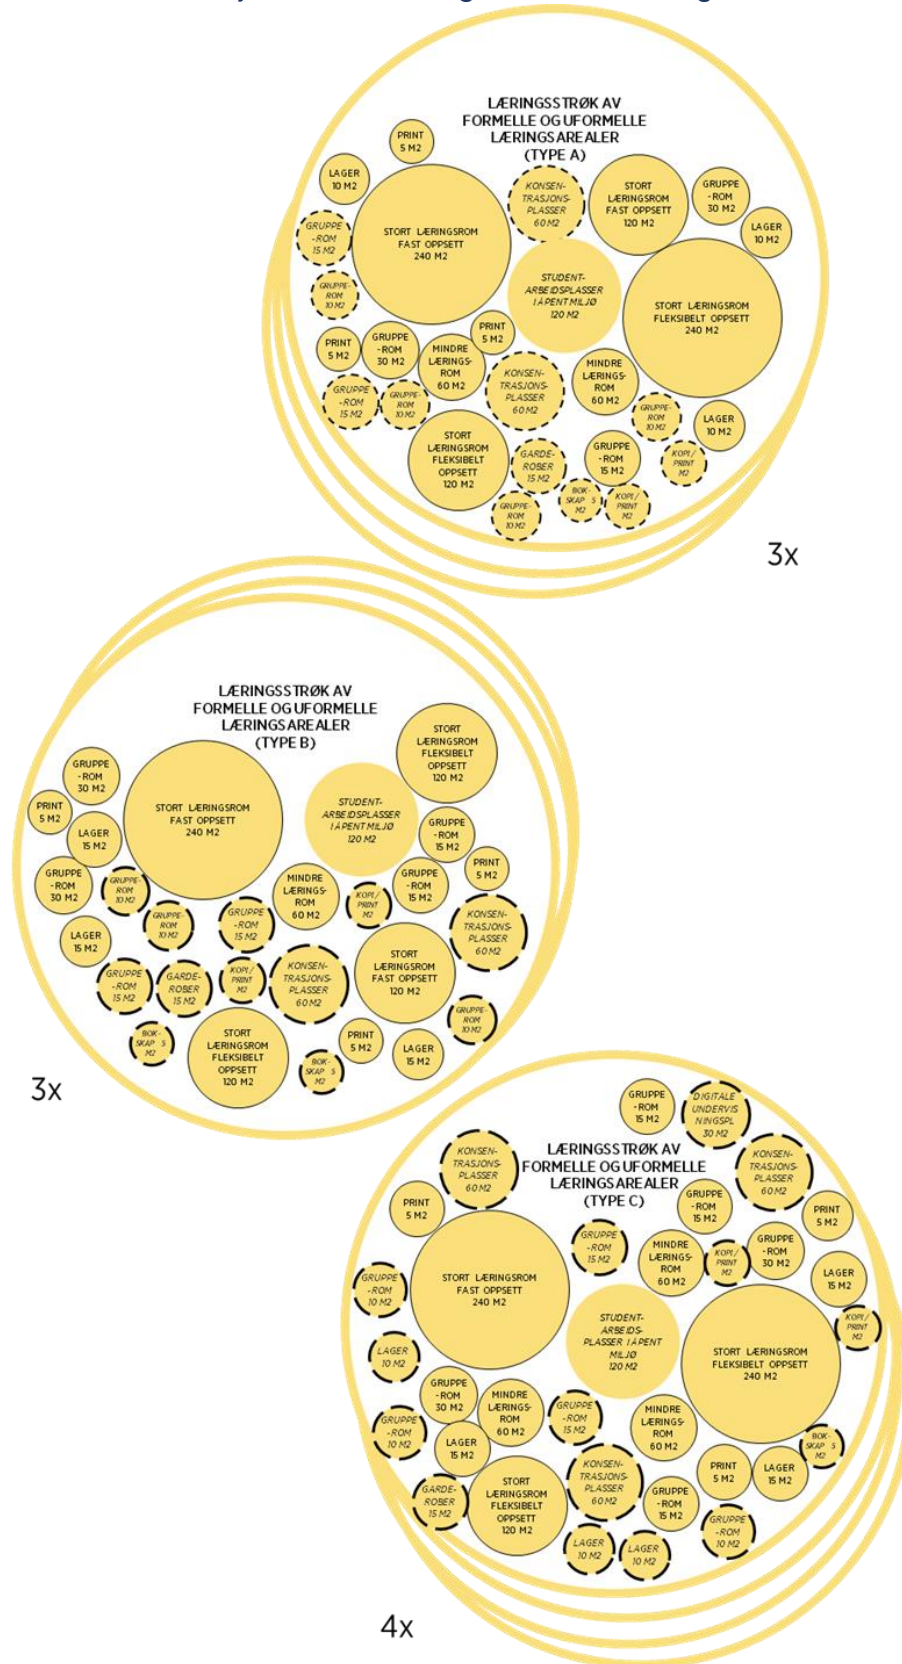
LÆRINGSSTRØK AV FORMELLE OG UFORMELLE LÆRINGSAREALER (TYPE A)

PRINT 5 M2

LAGER 10 M2

STORT LÆRINGSROM FAST OPPSETT 240 M2

KONSEN-TRASJONS-PLASSER 60 M2

STORT LÆRINGSROM FAST OPPSETT 120 M2

GRUPPE -ROM 30 M2

LAGER 10 M2

GRUPPE -ROM 15 M2

GRUPPE-ROM 10 M2

STUDENT-ARBEIDSPLASSER I ÅPENT MILJØ 120 M2

STORT LÆRINGSROM FLEKSIBELT OPPSETT 240 M2

PRINT 5 M2

GRUPPE -ROM 30 M2

MINDRE LÆRINGS-ROM 60 M2

PRINT 5 M2

KONSEN-TRASJONS-PLASSER 60 M2

MINDRE LÆRINGS-ROM 60 M2

GRUPPE -ROM 15 M2

GRUPPE-ROM 10 M2

GRUPPE-ROM 10 M2

LAGER 10 M2

STORT LÆRINGSROM FLEKSIBELT OPPSETT 120 M2

GARDE-ROBER 15 M2

GRUPPE -ROM 15 M2

KOPI/ PRINT M2

BOK-SKAP 5 M2

KOPI/ PRINT M2

GRUPPE-ROM 10 M2

3x

LÆRINGSSTRØK AV FORMELLE OG UFORMELLE LÆRINGSAREALER (TYPE B)

STORT LÆRINGSROM FLEKSIBELT OPPSETT 120 M2

GRUPPE -ROM 30 M2

STORT LÆRINGSROM FAST OPPSETT 240 M2

STUDENT-ARBEIDSPLASSER I ÅPENT MILJØ 120 M2

PRINT 5 M2

LAGER 15 M2

GRUPPE -ROM 15 M2

GRUPPE -ROM 30 M2

GRUPPE-ROM 10 M2

MINDRE LÆRINGS-ROM 60 M2

PRINT 5 M2

GRUPPE -ROM 15 M2

KOPI/ PRINT M2

GRUPPE-ROM 10 M2

GRUPPE -ROM 15 M2

KONSEN-TRASJONS-PLASSER 60 M2

LAGER 15 M2

STORT LÆRINGSROM FAST OPPSETT 120 M2

GRUPPE -ROM 15 M2

GARDE-ROBER 15 M2

KOPI/ PRINT M2

KONSEN-TRASJONS-PLASSER 60 M2

GRUPPE-ROM 10 M2

BOK-SKAP 5 M2

STORT LÆRINGSROM FLEKSIBELT OPPSETT 120 M2

PRINT 5 M2

LAGER 15 M2

BOK-SKAP 5 M2

3x

GRUPPE -ROM 15 M2

DIGITALE UNDERVIS NINGSPL 30 M2

KONSEN-TRASJONS-PLASSER 60 M2

LÆRINGSSTRØK AV FORMELLE OG UFORMELLE LÆRINGSAREALER (TYPE C)

KONSEN-TRASJONS-PLASSER 60 M2

PRINT 5 M2

GRUPPE -ROM 15 M2

PRINT 5 M2

GRUPPE -ROM 15 M2

MINDRE LÆRINGS-ROM 60 M2

GRUPPE -ROM 30 M2

STORT LÆRINGSROM FAST OPPSETT 240 M2

KOPI/ PRINT M2

LAGER 15 M2

GRUPPE -ROM 10 M2

KOPI/ PRINT M2

STUDENT-ARBEIDS-PLASSER I ÅPENT MILJØ 120 M2

STORT LÆRINGSROM FLEKSIBELT OPPSETT 240 M2

LAGER 10 M2

GRUPPE -ROM 30 M2

MINDRE LÆRINGS-ROM 60 M2

GRUPPE -ROM 15 M2

MINDRE LÆRINGS-ROM 60 M2

GRUPPE -ROM 10 M2

LAGER 15 M2

BOK-SKAP 5 M2

PRINT 5 M2

LAGER 15 M2

GARDE-ROBER 15 M2

STORT LÆRINGSROM FLEKSIBELT OPPSETT 120 M2

KONSEN-TRASJONS-PLASSER 60 M2

GRUPPE -ROM 15 M2

GRUPPE -ROM 10 M2

LAGER 10 M2

LAGER 10 M2

4x